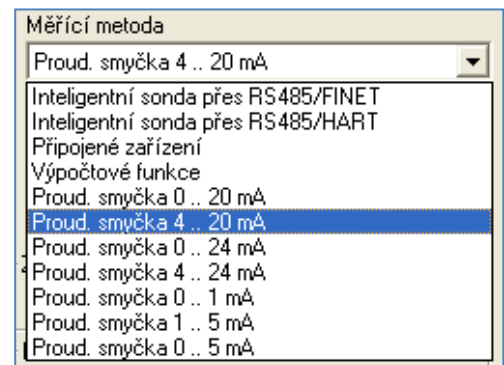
Měřící metoda

Proud. smyčka 4 .. 20 mA

Inteligentní sonda přes RS485/FINET
Inteligentní sonda přes RS485/HART
Připojené zařízení
Výpočtové funkce
Proud. smyčka 0 .. 20 mA
Proud. smyčka 4 .. 20 mA
Proud. smyčka 0 .. 24 mA
Proud. smyčka 4 .. 24 mA
Proud. smyčka 0 .. 1 mA
Proud. smyčka 1 .. 5 mA
Proud. smyčka 0 .. 5 mA